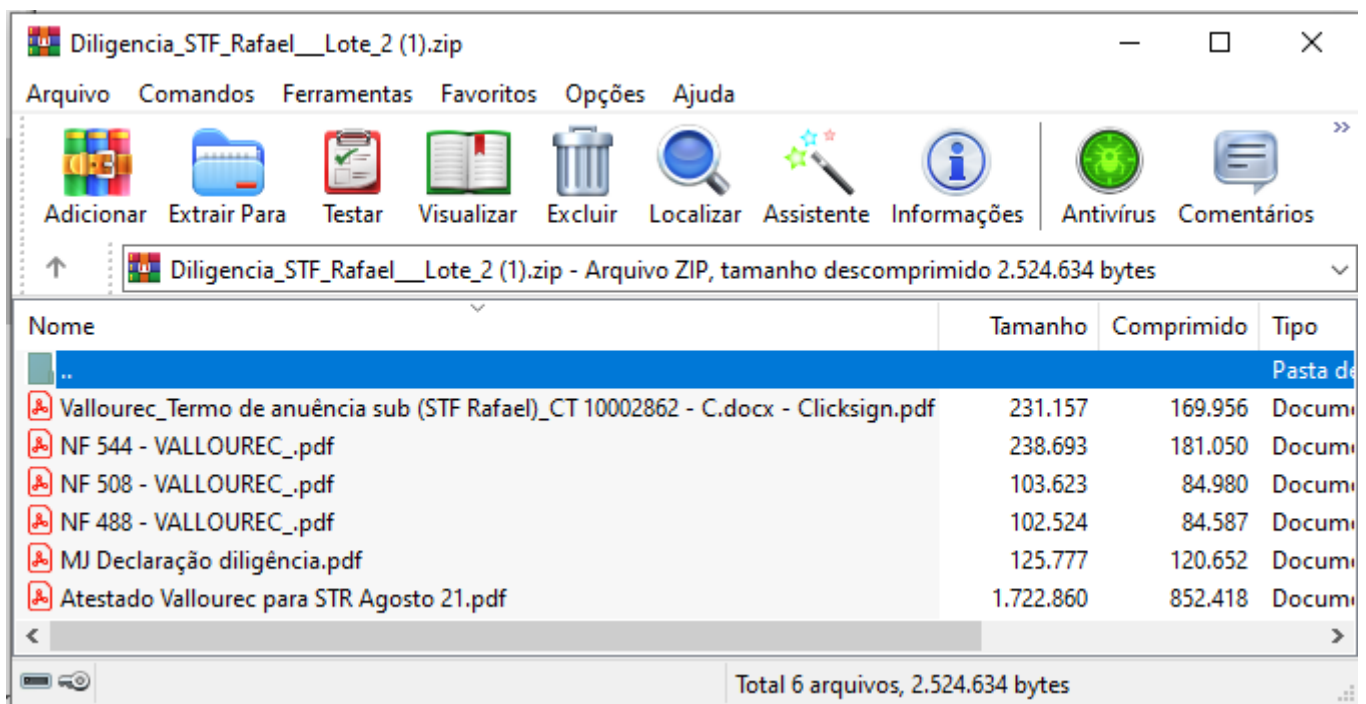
Diligencia_STF_Rafael___Lote_2 (1).zip

Arquivo Comandos Ferramentas Favoritos Opções Ajuda

Adicionar Extrair Para Testar Visualizar Excluir Localizar Assistente Informações Antivírus Comentários

Diligencia_STF_Rafael___Lote_2 (1).zip - Arquivo ZIP, tamanho descomprimido 2.524.634 bytes

| Nome | Tamanho | Comprimido | Tipo |
|---|---|---|---|
| .. | | | Pasta de |
| Vallourec_Termo de anuência sub (STF Rafael)_CT 10002862 - C.docx - Clicksign.pdf | 231.157 | 169.956 | Docum |
| NF 544 - VALLOUREC_.pdf | 238.693 | 181.050 | Docum |
| NF 508 - VALLOUREC_.pdf | 103.623 | 84.980 | Docum |
| NF 488 - VALLOUREC_.pdf | 102.524 | 84.587 | Docum |
| MJ Declaração diligência.pdf | 125.777 | 120.652 | Docum |
| Atestado Vallourec para STR Agosto 21.pdf | 1.722.860 | 852.418 | Docum |

Total 6 arquivos, 2.524.634 bytes